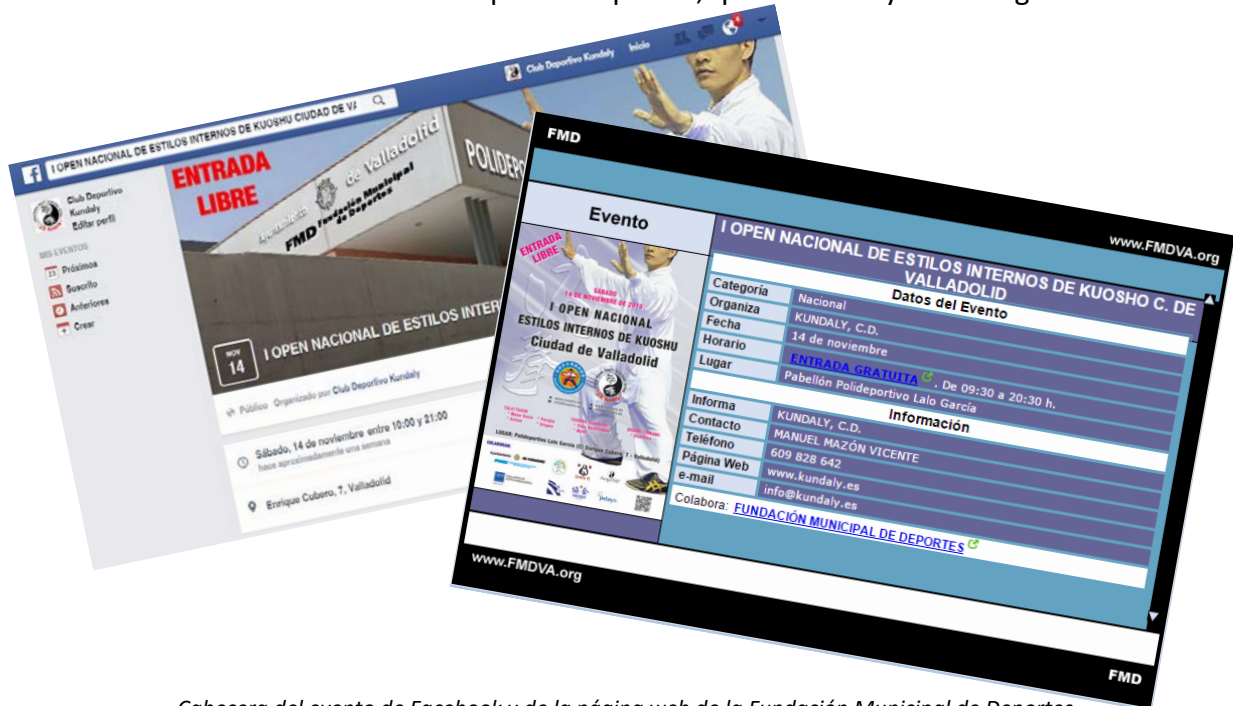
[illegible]

I OPEN NACIONAL DE ESTILOS INTERNOS DE KUOSHU CIUDAD DE VA

Club Deportivo Kundaly Inicio

Club Deportivo Kundaly
Editar perfil

MIS EVENTOS
Próximos
Suscrito
Anteriores
Crear

ENTRADA LIBRE

Ayuntamiento de Valladolid
FMD Fundación Municipal de Deportes

POLIDEPO

NOV 14

I OPEN NACIONAL DE ESTILOS INTER

Público · Organizado por Club Deportivo Kundaly

Sábado, 14 de noviembre entre 10:00 y 21:00
hace aproximadamente una semana

Enrique Cubero, 7, Valladolid

FMD

Evento

www.FMDVA.org

I OPEN NACIONAL DE ESTILOS INTERNOS DE KUOSHO C. DE VALLADOLID

ENTRADA LIBRE
SÁBADO 14 DE NOVIEMBRE DE 2015
I OPEN NACIONAL
ESTILOS INTERNOS DE KUOSHU
Ciudad de Valladolid
LUGAR: Polideportivo Lalo García (C/ Enrique Cubero, 7 - Valladolid)

Datos del Evento

| | |
|---|---|
| Categoría | Nacional |
| Organiza | KUNDALY, C.D. |
| Fecha | 14 de noviembre |
| Horario | ENTRADA GRATUITA . De 09:30 a 20:30 h. |
| Lugar | Pabellón Polideportivo Lalo García |

Información

| | |
|---|---|
| Informa | KUNDALY, C.D. |
| Contacto | MANUEL MAZÓN VICENTE |
| Teléfono | 609 828 642 |
| Página Web | www.kundaly.es |
| e-mail | info@kundaly.es |

Colabora: FUNDACIÓN MUNICIPAL DE DEPORTES

www.FMDVA.org

FMD

Cabecera del evento de Facebook y de la página web de la Fundación Municipal de Deportes